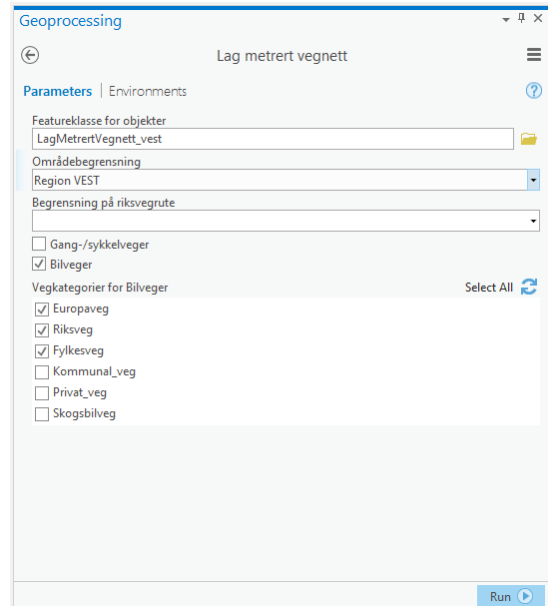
Geoprocessing

Lag metrert vegnett

Parameters | Environments

Featureklasse for objekter
LagMetrertVegnett_vest

Områdebegrensning
Region VEST

Begrensning på riksvegrute

Gang-/sykkelveger
Bilveger

Vegkategorier for Bilveger
Select All

Europaveg
Riksveg
Fylkesveg
Kommunal_veg
Privat_veg
Skogsbilveg

Run